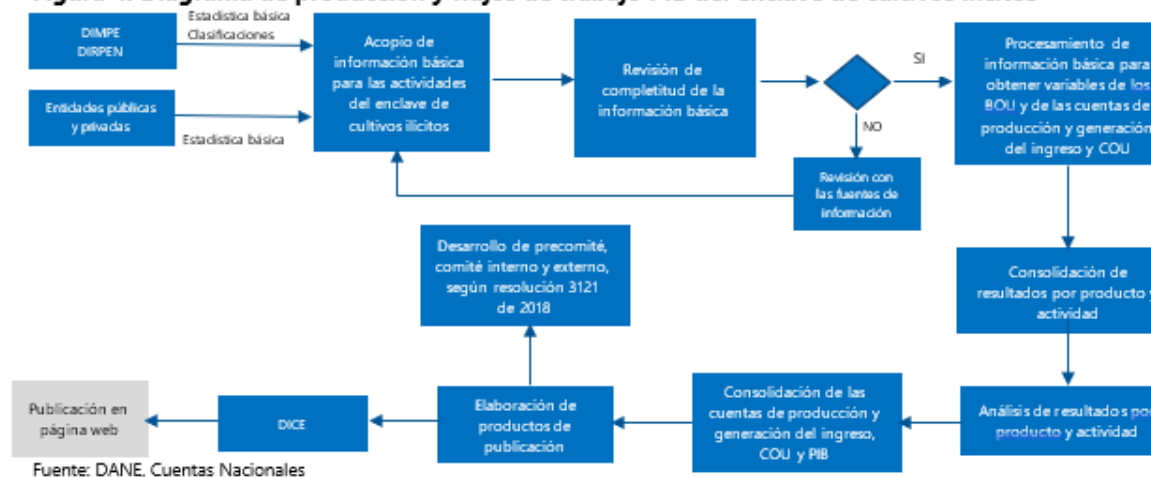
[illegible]

DIMPE
DIRPEN

Estadística básica
Clasificaciones

Entidades públicas y privadas

Estadística básica

Acopio de información básica para las actividades del enclave de cultivos ilícitos

Revisión de completitud de la información básica

SI

NO

Procesamiento de información básica para obtener variables de los BOU y de las cuentas de producción y generación del ingreso y COU

Revisión con las fuentes de información

Desarrollo de precomité, comité interno y externo, según resolución 3121 de 2018

Consolidación de resultados por producto y actividad

Publicación en página web

DICE

Elaboración de productos de publicación

Consolidación de las cuentas de producción y generación del ingreso, COU y PIB

Análisis de resultados por producto y actividad

Fuente: DANE. Cuentas Nacionales